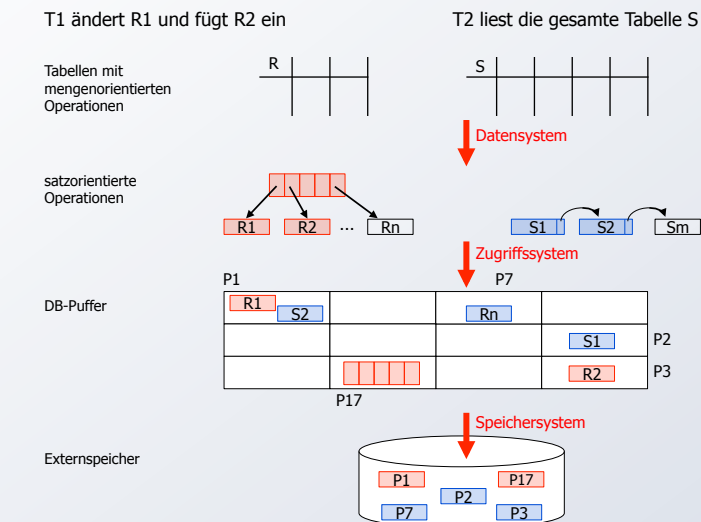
T1 ändert R1 und fügt R2 ein

T2 liest die gesamte Tabelle S

Tabellen mit mengenorientierten Operationen

R

S

Datensystem

satzorientierte Operationen

R1

R2

...

Rn

S1

S2

Sm

Zugriffssystem

P1

P7

DB-Puffer

R1

S2

Rn

S1

P2

R2

P3

P17

Speichersystem

Externspeicher

P1

P17

P2

P7

P3